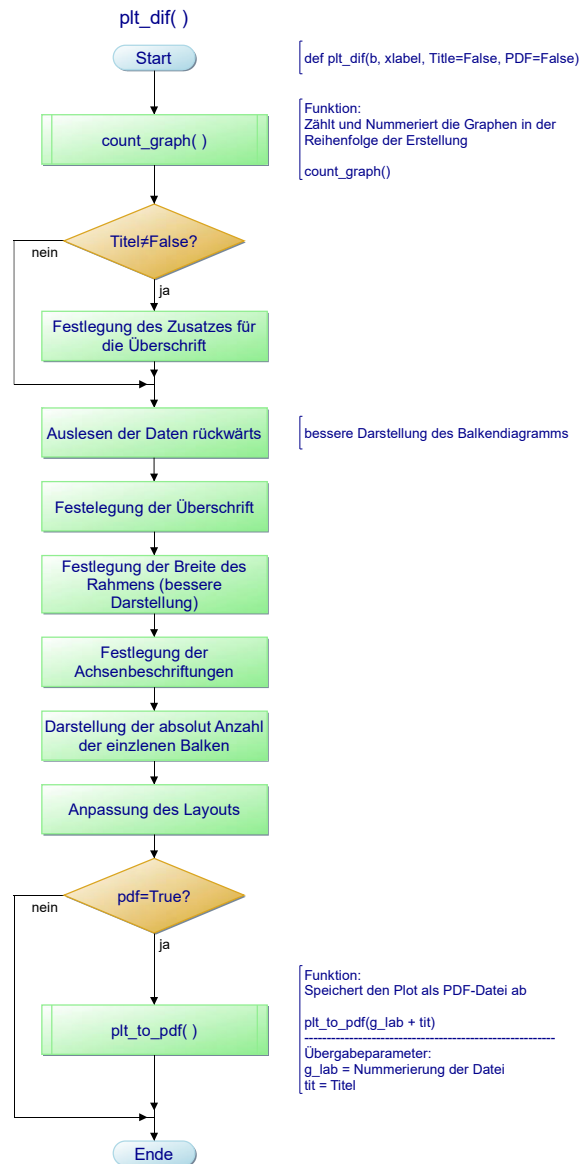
plt_dif( )

Start

def plt_dif(b, xlabel, Title=False, PDF=False)

count_graph( )

Funktion:
Zählt und Nummeriert die Graphen in der Reihenfolge der Erstellung

count_graph()

Titel≠False?

nein

ja

Festlegung des Zusatzes für die Überschrift

Auslesen der Daten rückwärts

bessere Darstellung des Balkendiagramms

Festelegung der Überschrift

Festlegung der Breite des Rahmens (bessere Darstellung)

Festlegung der Achsenbeschriftungen

Darstellung der absolut Anzahl der einzlenen Balken

Anpassung des Layouts

pdf=True?

nein

ja

plt_to_pdf( )

Funktion:
Speichert den Plot als PDF-Datei ab

plt_to_pdf(g_lab + tit)
------------------------------------------------------
Übergabeparameter:
g_lab = Nummerierung der Datei
tit = Titel

Ende